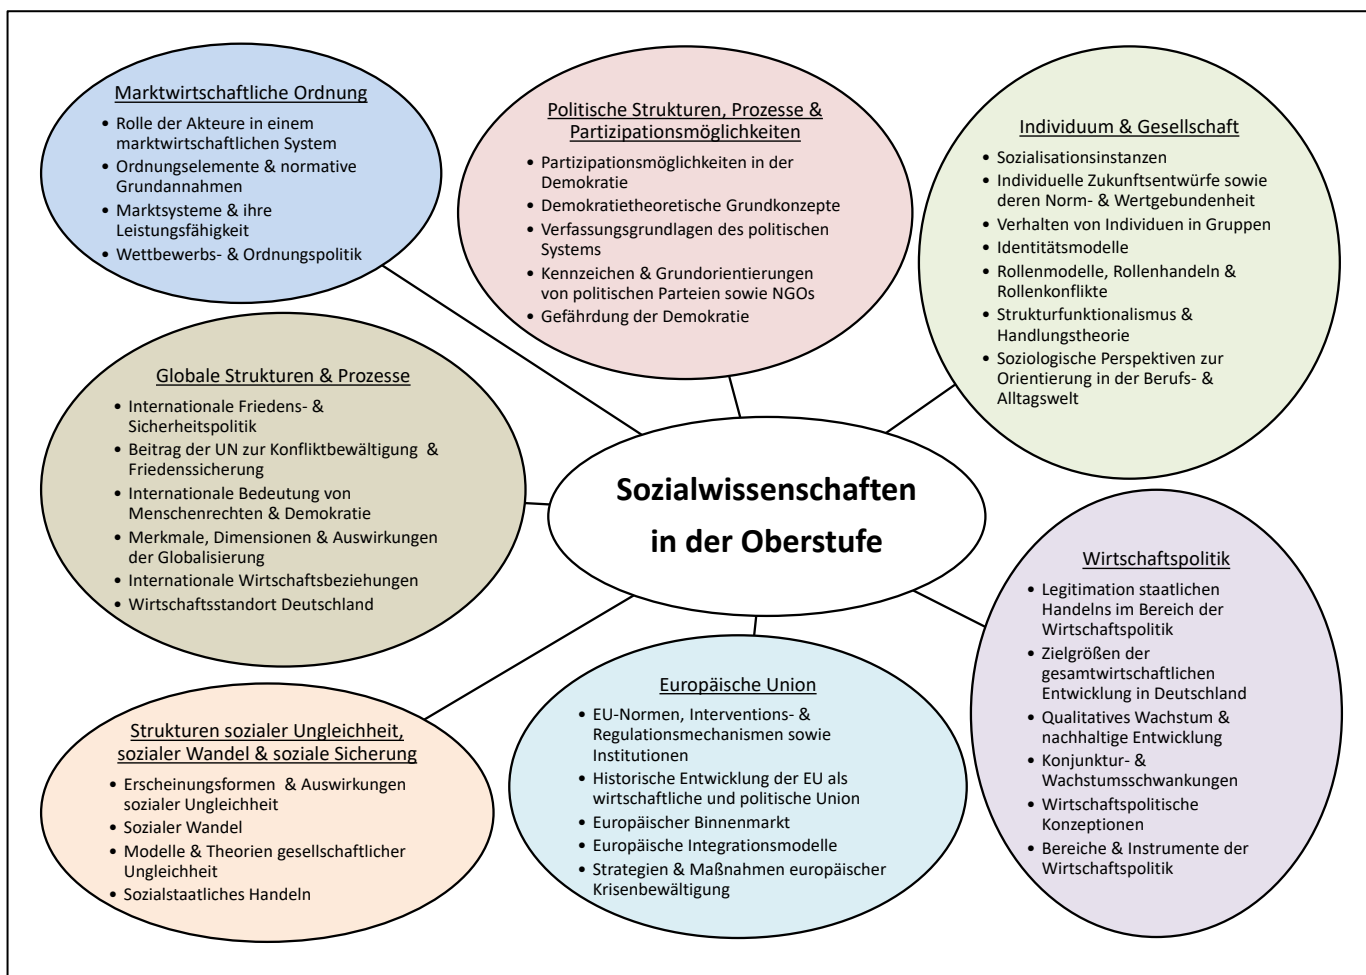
Marktwirtschaftliche Ordnung

- Rolle der Akteure in einem marktwirtschaftlichen System
- Ordnungselemente & normative Grundannahmen
- Marktsysteme & ihre Leistungsfähigkeit
- Wettbewerbs- & Ordnungspolitik

Politische Strukturen, Prozesse & Partizipationsmöglichkeiten

- Partizipationsmöglichkeiten in der Demokratie
- Demokratietheoretische Grundkonzepte
- Verfassungsgrundlagen des politischen Systems
- Kennzeichen & Grundorientierungen von politischen Parteien sowie NGOs
- Gefährdung der Demokratie

Individuum & Gesellschaft

- Sozialisationsinstanzen
- Individuelle Zukunftsentwürfe sowie deren Norm- & Wertgebundenheit
- Verhalten von Individuen in Gruppen
- Identitätsmodelle
- Rollenmodelle, Rollenhandeln & Rollenkonflikte
- Strukturfunktionalismus & Handlungstheorie
- Soziologische Perspektiven zur Orientierung in der Berufs- & Alltagswelt

Globale Strukturen & Prozesse

- Internationale Friedens- & Sicherheitspolitik
- Beitrag der UN zur Konfliktbewältigung & Friedenssicherung
- Internationale Bedeutung von Menschenrechten & Demokratie
- Merkmale, Dimensionen & Auswirkungen der Globalisierung
- Internationale Wirtschaftsbeziehungen
- Wirtschaftsstandort Deutschland

Sozialwissenschaften in der Oberstufe

Wirtschaftspolitik

- Legitimation staatlichen Handelns im Bereich der Wirtschaftspolitik
- Zielgrößen der gesamtwirtschaftlichen Entwicklung in Deutschland
- Qualitatives Wachstum & nachhaltige Entwicklung
- Konjunktur- & Wachstumsschwankungen
- Wirtschaftspolitische Konzeptionen
- Bereiche & Instrumente der Wirtschaftspolitik

Strukturen sozialer Ungleichheit, sozialer Wandel & soziale Sicherung

- Erscheinungsformen & Auswirkungen sozialer Ungleichheit
- Sozialer Wandel
- Modelle & Theorien gesellschaftlicher Ungleichheit
- Sozialstaatliches Handeln

Europäische Union

- EU-Normen, Interventions- & Regulationsmechanismen sowie Institutionen
- Historische Entwicklung der EU als wirtschaftliche und politische Union
- Europäischer Binnenmarkt
- Europäische Integrationsmodelle
- Strategien & Maßnahmen europäischer Krisenbewältigung